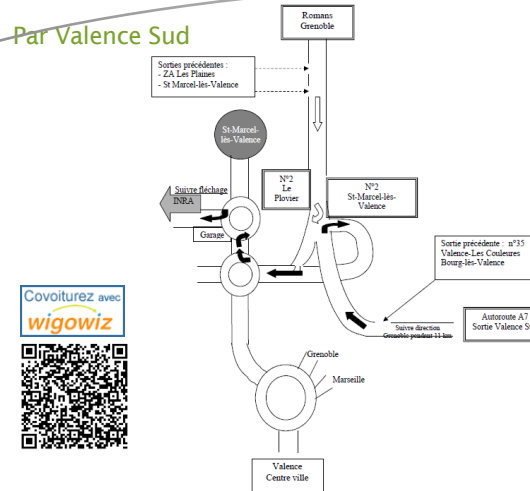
Par Valence Sud

Romans
Grenoble

Sorties précédentes :
- ZA Les Plaines
- St Marcel-lès-Valence

St-Marcel-lès-Valence

Suivre fléchage
INRA

Garage

N°2
Le
Plovier

N°2
St-Marcel-lès-Valence

Sortie précédente : n°35
Valence-Les Couleures
Bourg-lès-Valence

Covoiturez avec
wigowiz

Suivre direction
Grenoble pendant 11 km

Autoroute A7
Sortie Valence S

Grenoble

Marseille

Valence
Centre ville